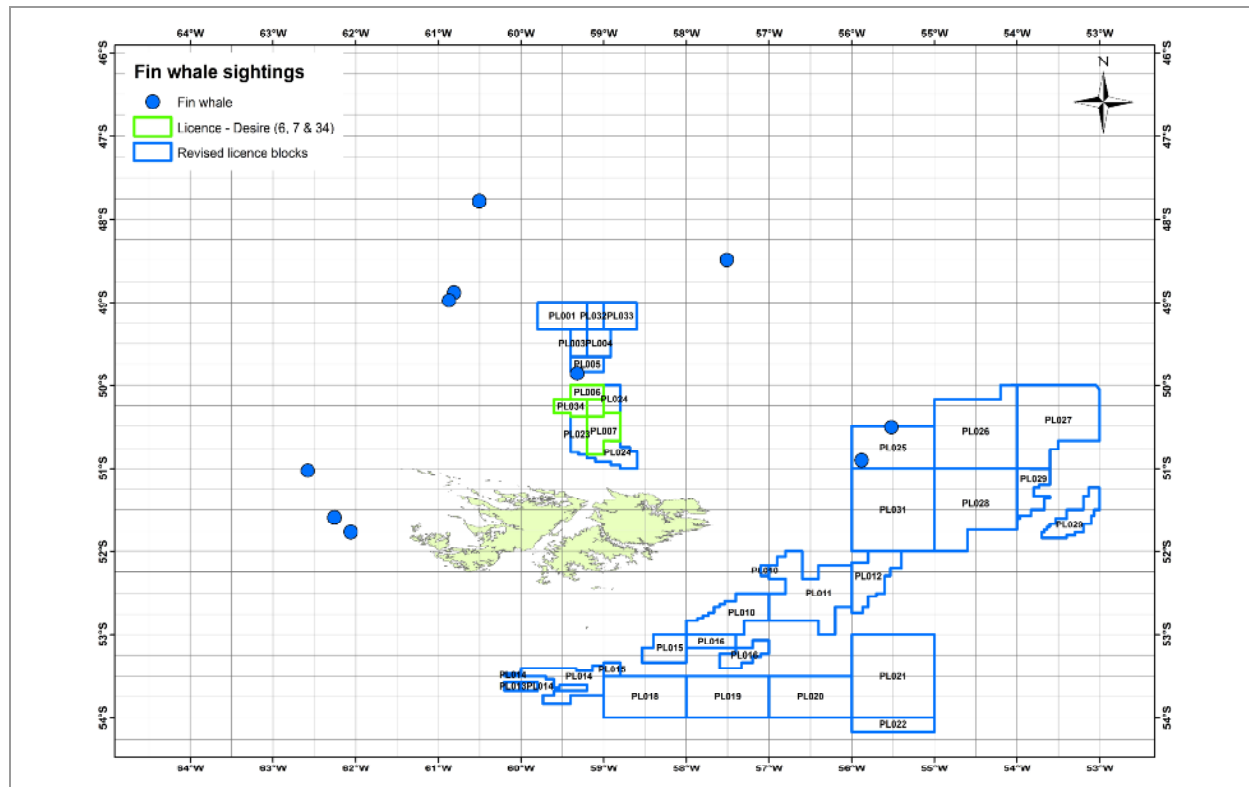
Fin whale sightings

Fin whale

Licence - Desire (6, 7 & 34)

Revised licence blocks

N

64°W 63°W 62°W 61°W 60°W 59°W 58°W 57°W 56°W 55°W 54°W 53°W

46°S 47°S 48°S 49°S 50°S 51°S 52°S 53°S 54°S

PL001 PL032 PL033
PL003 PL004
PL005
PL006
PL034 PL024
PL023 PL007
PL024
PL025 PL026 PL027
PL029
PL031 PL028
PL029
PL010
PL012
PL011
PL010
PL015 PL016
PL016
PL015
PL014 PL014
PL013 PL014
PL018 PL019 PL020 PL021
PL022

64°W 63°W 62°W 61°W 60°W 59°W 58°W 57°W 56°W 55°W 54°W 53°W